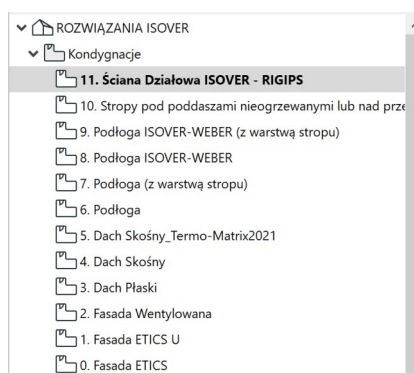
ROZWIĄZANIA ISOVER
Kondygnacje
11. Ściana Działowa ISOVER - RIGIPS
10. Stropy pod poddaszami nieogrzewanymi lub nad prze
9. Podłoga ISOVER-WEBER (z warstwą stropu)
8. Podłoga ISOVER-WEBER
7. Podłoga (z warstwą stropu)
6. Podłoga
5. Dach Skośny_Termo-Matrix2021
4. Dach Skośny
3. Dach Płaski
2. Fasada Wentylowana
1. Fasada ETICS U
0. Fasada ETICS